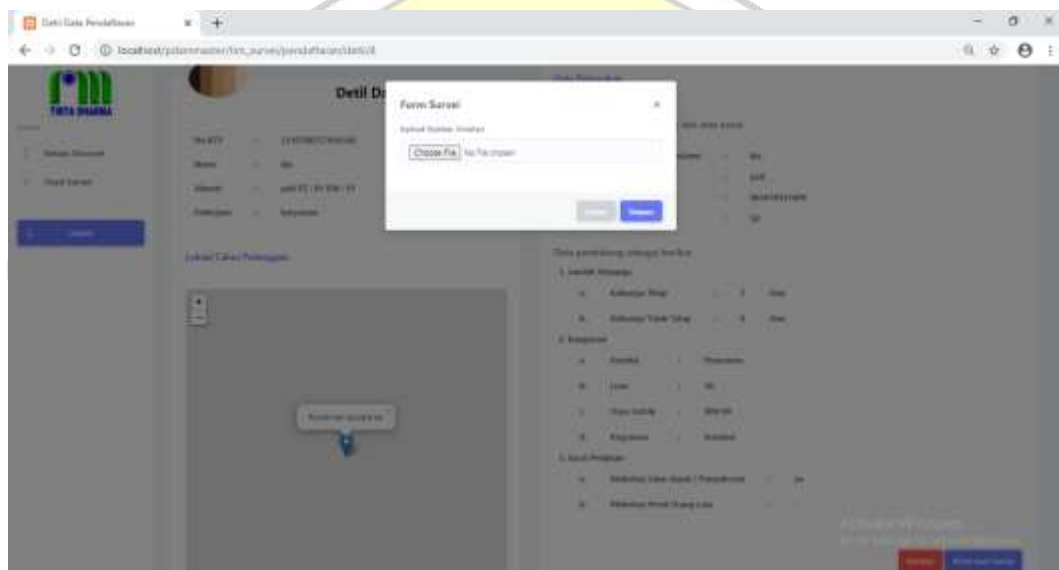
Detil Data Pendaftaran
localhost/pdammaster/tim_survei/pendaftaran/detil/8
TIRTA DHARMA
Detil D
No KTP
Nama
Alamat
Pekerjaan
Lokasi Calon Pelanggan
+
−
Form Survei
×
Upload Gambar Instalasi
Choose File No file chosen
Close
Simpan
Data Pendaftar
Data penunjang sebagai berikut:
1. Jumlah Penghuni
a. Keluarga Tetap : 3 Jiwa
b. Keluarga Tidak Tetap : 4 Jiwa
2. Bangunan
a. Kondisi : Permanen
b. Luas : 90
c. Daya Listrik : 900
d. Bangunan : Rumah
3. Surat Pendapat
a.
b.
Activate Windows